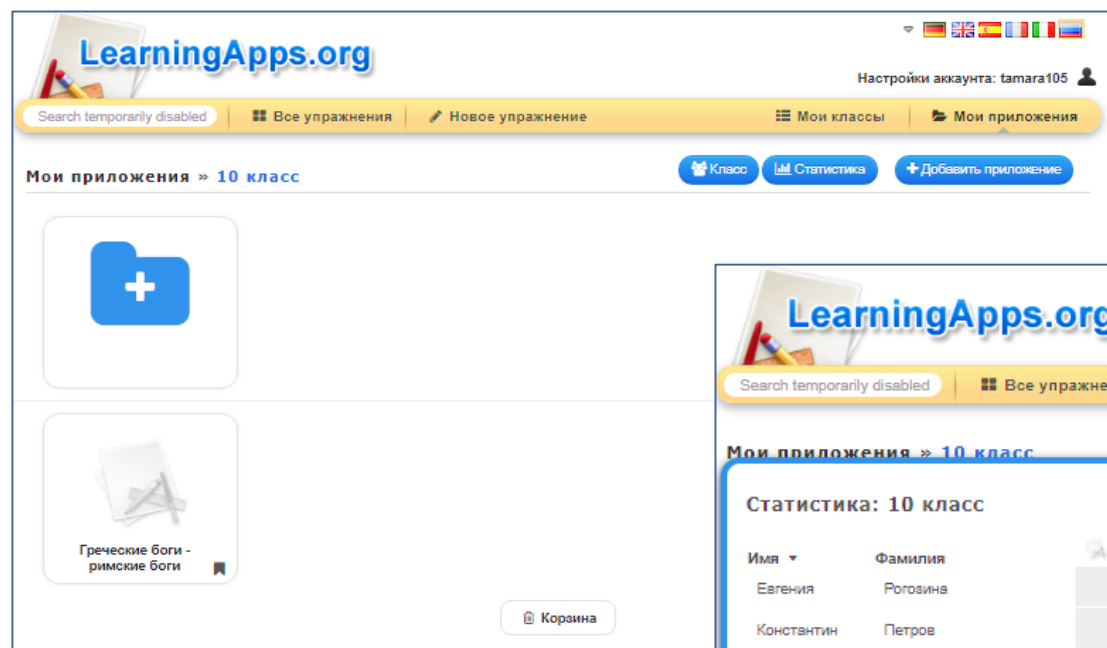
LearningApps.org

Настройки аккаунта: tamara105

Search temporarily disabled | Все упражнения | Новое упражнение | Мои классы | Мои приложения

Мои приложения » 10 класс

Класс | Статистика | Добавить приложение

Греческие боги - римские боги

Корзина

LearningApps.org

Search temporarily disabled | Все упражнен

Мои приложения » 10 класс

Статистика: 10 класс

| Имя | Фамилия |
|---|---|
| Евгения | Рогозина |
| Константин | Петров |